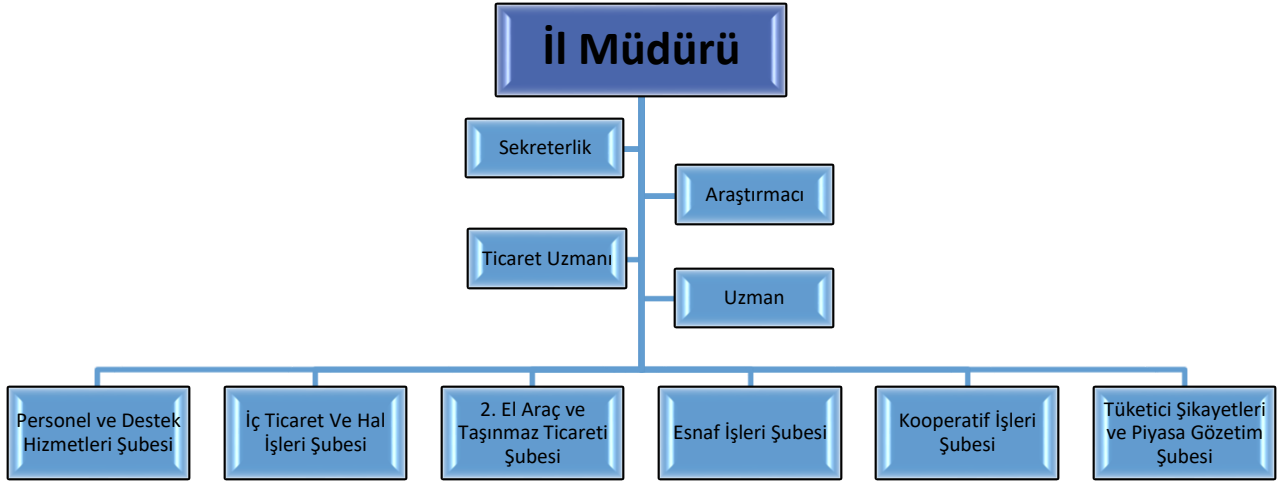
İl Müdürü

Sekreterlik

Araştırmacı

Ticaret Uzmanı

Uzman

Personel ve Destek Hizmetleri Şubesi

İç Ticaret Ve Hal İşleri Şubesi

2. El Araç ve Taşınmaz Ticareti Şubesi

Esnaf İşleri Şubesi

Kooperatif İşleri Şubesi

Tüketici Şikayetleri ve Piyasa Gözetim Şubesi